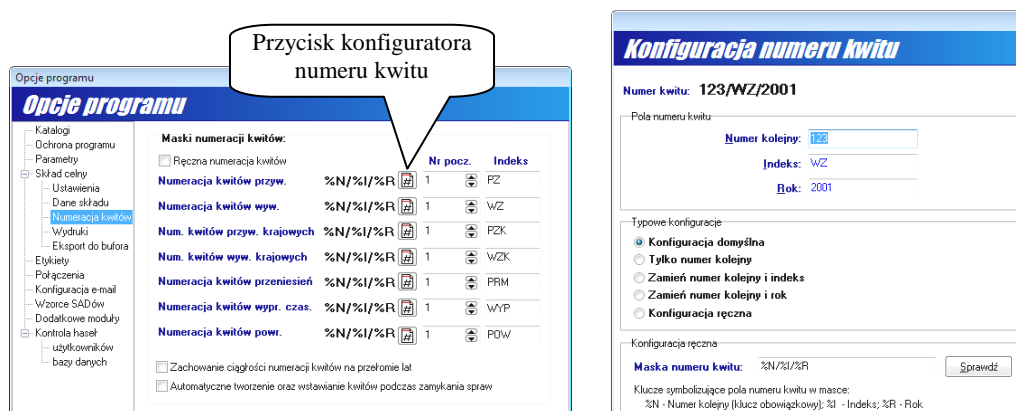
Przycisk konfiguratora numeru kwitu

Opcje programu

Opcje programu

Katalogi
Ochrona programu
Parametry
Skład celny
Ustawienia
Dane składu
Numeracja kwitów
Wydruki
Eksport do bufora
Etykiety
Połączenia
Konfiguracja e-mail
Wzorce SADów
Dodatkowe moduły
Kontrola haseł
użytkowników
bazy danych

Maski numeracji kwitów:

Ręczna numeracja kwitów

| | | Nr pocz. | Indeks |
|---|---|---|---|
| Numeracja kwitów przyw. | %N/%I/%R | 1 | PZ |
| Numeracja kwitów wyw. | %N/%I/%R | 1 | WZ |
| Num. kwitów przyw. krajowych | %N/%I/%R | 1 | PZK |
| Num. kwitów wyw. krajowych | %N/%I/%R | 1 | WZK |
| Numeracja kwitów przeniesień | %N/%I/%R | 1 | PRM |
| Numeracja kwitów wypr. czas. | %N/%I/%R | 1 | WYP |
| Numeracja kwitów powr. | %N/%I/%R | 1 | POW |

Zachowanie ciągłości numeracji kwitów na przełomie lat
Automatyczne tworzenie oraz wstawianie kwitów podczas zamykania spraw

Konfiguracja numeru kwitu

Numer kwitu: 123/WZ/2001

Pola numeru kwitu
Numer kolejny: 123
Indeks: WZ
Rok: 2001

Typowe konfiguracje
Konfiguracja domyślna
Tylko numer kolejny
Zamień numer kolejny i indeks
Zamień numer kolejny i rok
Konfiguracja ręczna

Konfiguracja ręczna
Maska numeru kwitu: %N/%I/%R
Sprawdź

Klucze symbolizujące pola numeru kwitu w masce:
%N - Numer kolejny (klucz obowiązkowy); %I - Indeks; %R - Rok